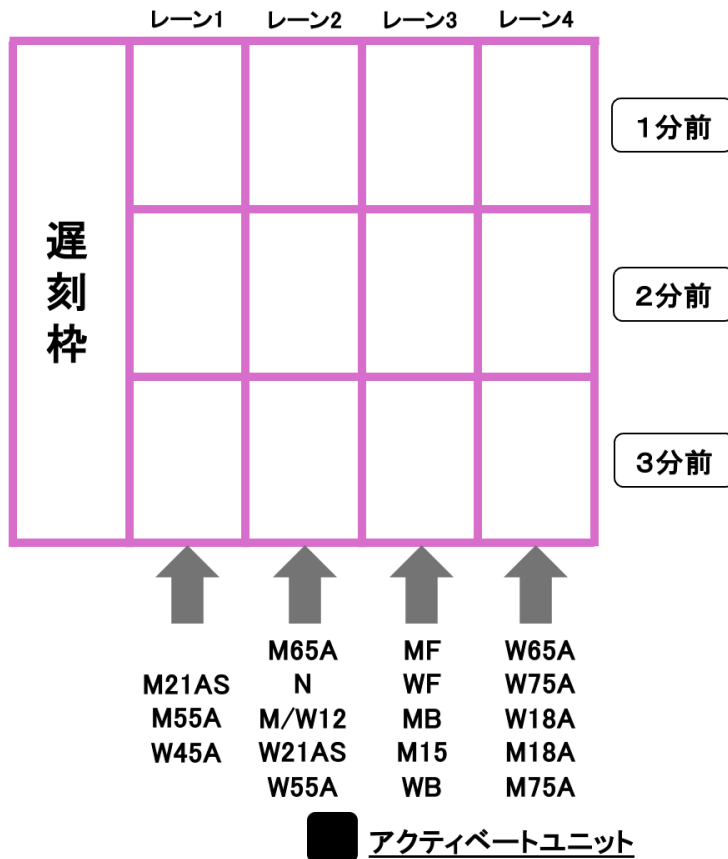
| | レーン1 | レーン2 | レーン3 | レーン4 | |
|---|---|---|---|---|---|
| 遅刻枠 | | | | | 1分前 |
| | | | | | 2分前 |
| | | | | | 3分前 |

| M21AS<br>M55A<br>W45A | M65A<br>N<br>M/W12<br>W21AS<br>W55A | MF<br>WF<br>MB<br>M15<br>WB | W65A<br>W75A<br>W18A<br>M18A<br>M75A |
|---|---|---|---|

アクティベートユニット